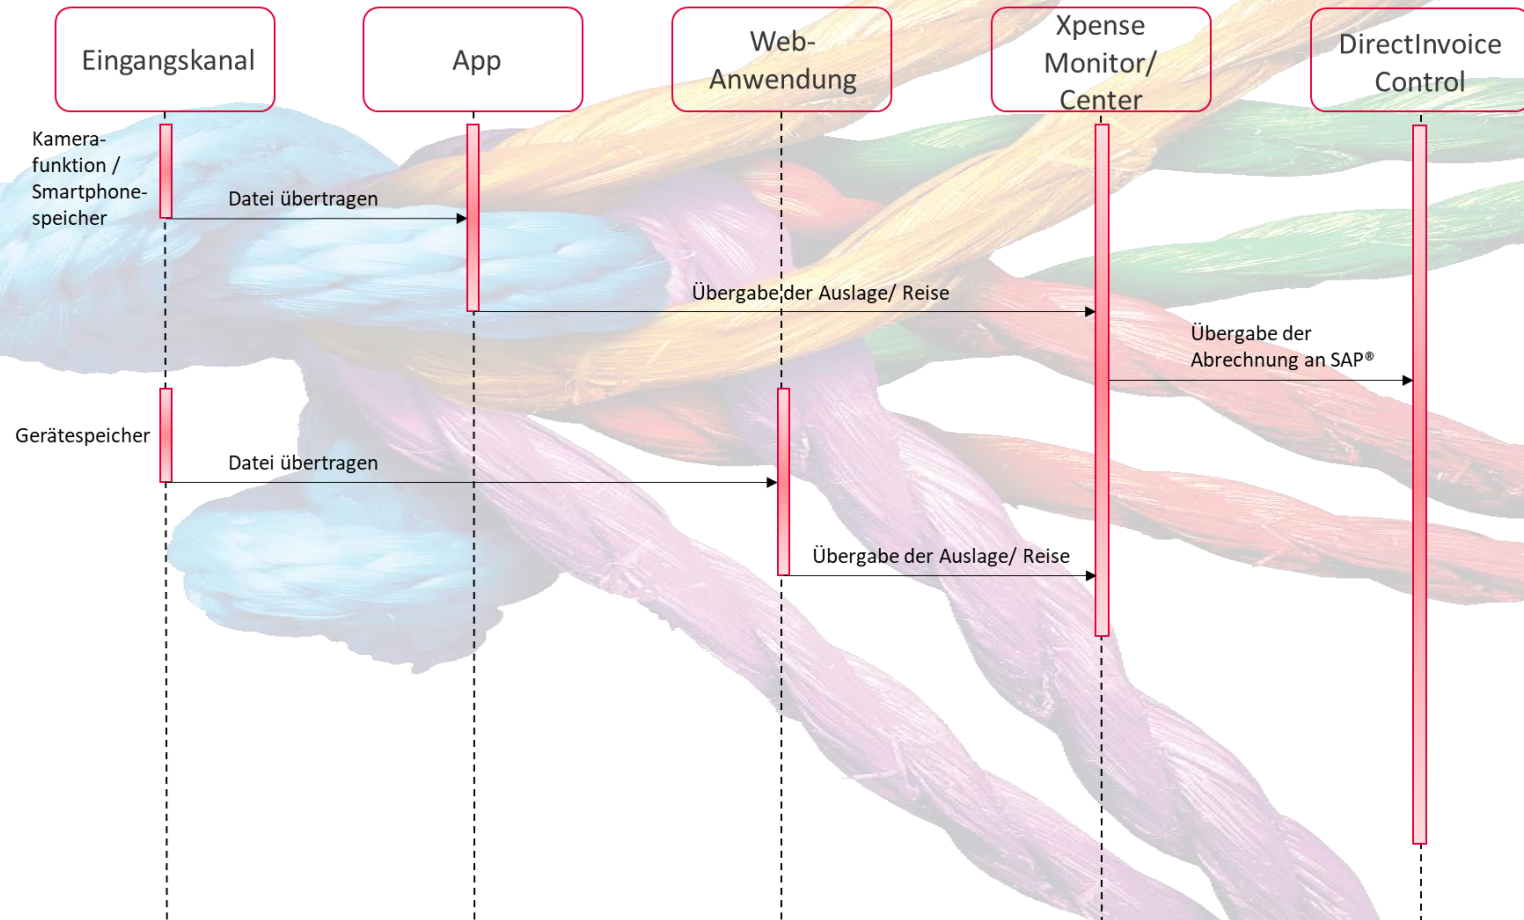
Eingangskanal

App

Web-Anwendung

Xpense Monitor/ Center

DirectInvoice Control

Kamera-funktion / Smartphone-speicher

Datei übertragen

Übergabe der Auslage/ Reise

Übergabe der Abrechnung an SAP®

Gerätespeicher

Datei übertragen

Übergabe der Auslage/ Reise